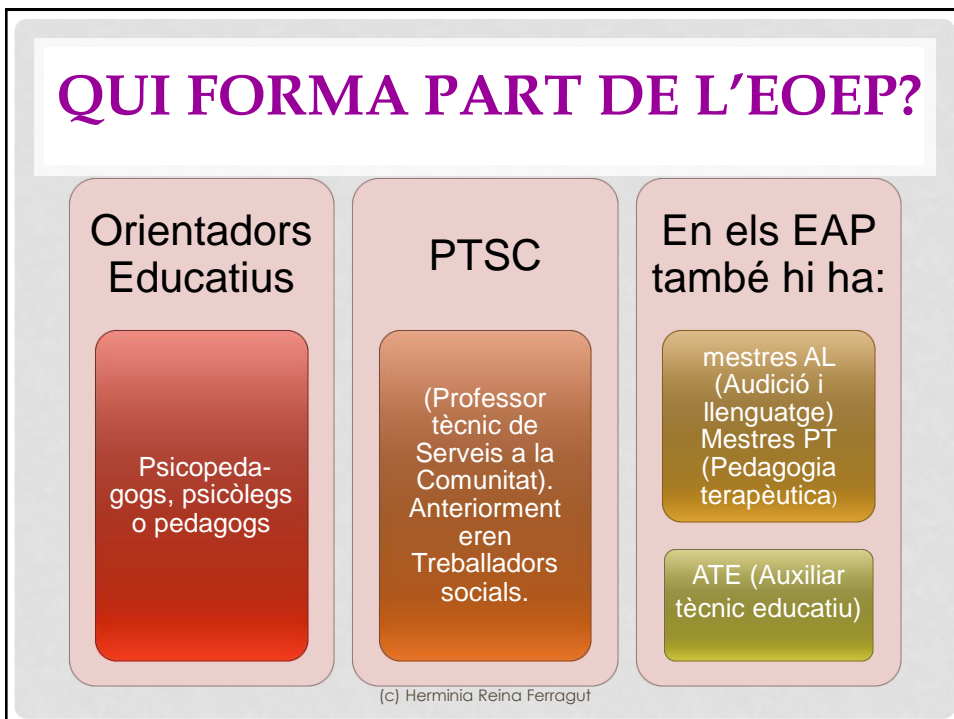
QUI FORMA PART DE L'EOEP?

Orientadors Educatius

Psicopedagogs, psicòlegs o pedagogs

PTSC

(Professor tècnic de Serveis a la Comunitat). Anteriorment eren Treballadors socials.

En els EAP també hi ha:

mestres AL (Audició i llenguatge) Mestres PT (Pedagogia terapèutica)

ATE (Auxiliar tècnic educatiu)

(c) Herminia Reina Ferragut